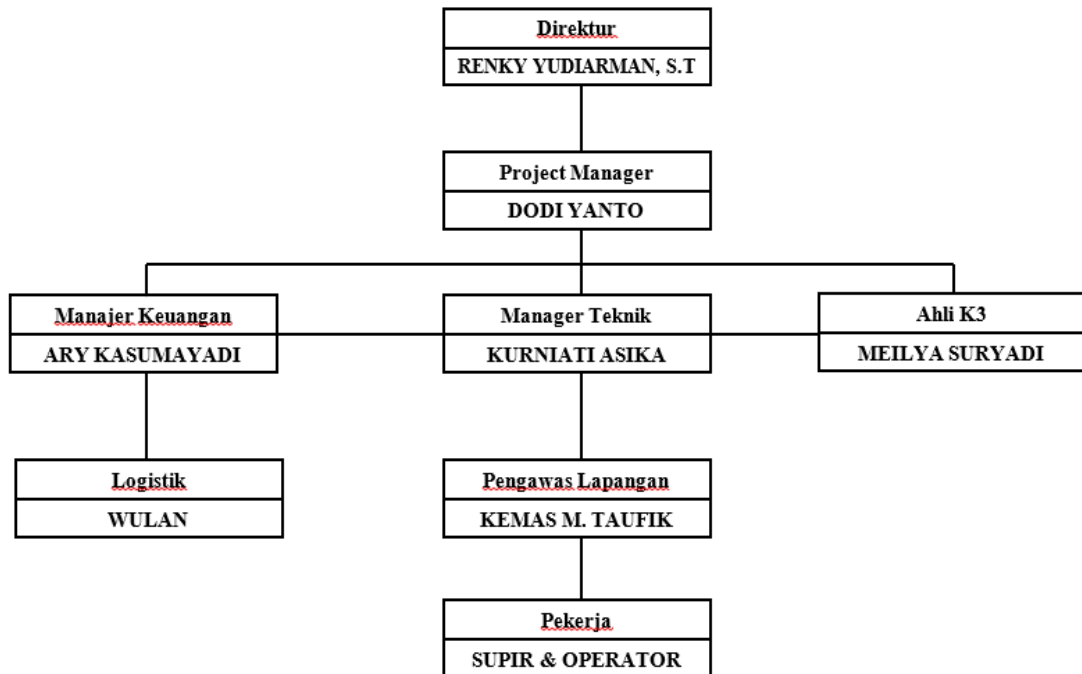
Direktur
RENKY YUDIARMAN, S.T

Project Manager
DODI YANTO

Manajer Keuangan
ARY KASUMAYADI

Manager Teknik
KURNIATI ASIKA

Ahli K3
MEILYA SURYADI

Logistik
WULAN

Pengawas Lapangan
KEMAS M. TAUFIK

Pekerja
SUPIR & OPERATOR